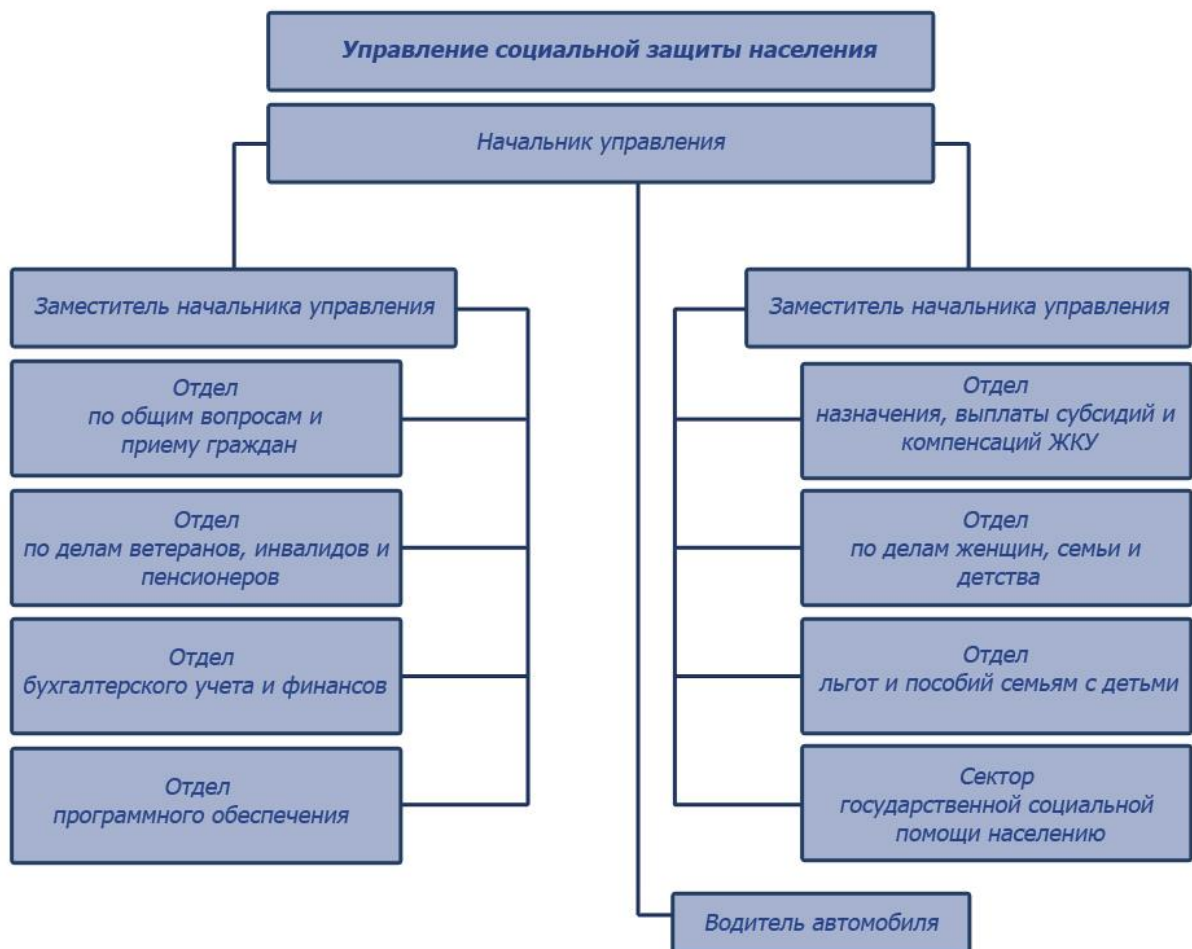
Управление социальной защиты населения

Начальник управления

Заместитель начальника управления

Отдел по общим вопросам и приему граждан

Отдел по делам ветеранов, инвалидов и пенсионеров

Отдел бухгалтерского учета и финансов

Отдел программного обеспечения

Заместитель начальника управления

Отдел назначения, выплаты субсидий и компенсаций ЖКУ

Отдел по делам женщин, семьи и детства

Отдел льгот и пособий семьям с детьми

Сектор государственной социальной помощи населению

Водитель автомобиля